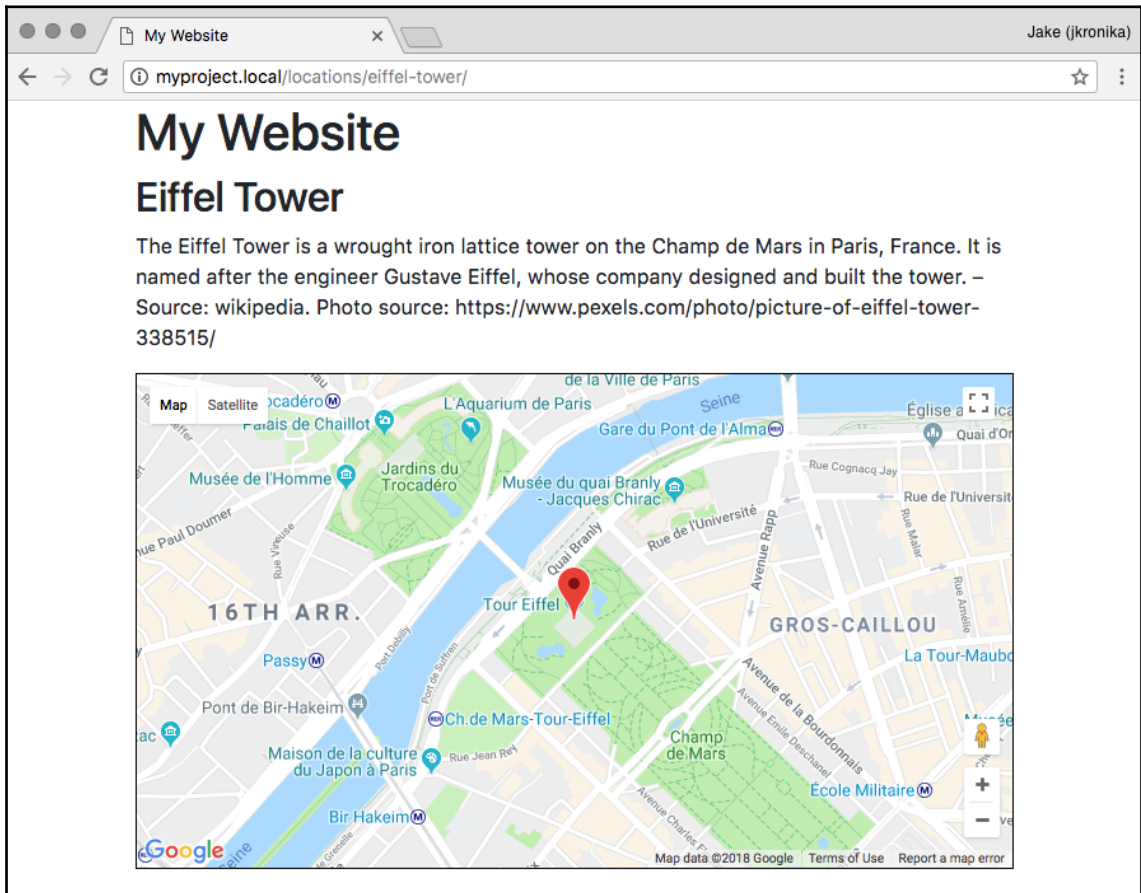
My Website

Jake (jkronika)

myproject.local/locations/eiffel-tower/

My Website

Eiffel Tower

The Eiffel Tower is a wrought iron lattice tower on the Champ de Mars in Paris, France. It is named after the engineer Gustave Eiffel, whose company designed and built the tower. – Source: wikipedia. Photo source: https://www.pexels.com/photo/picture-of-eiffel-tower-338515/

Map Satellite

de la Ville de Paris
Trocadéro
Palais de Chaillot
L'Aquarium de Paris
Seine
Gare du Pont de l'Alma
Église a
Quai d'Or
Musée de l'Homme
Jardins du Trocadéro
Musée du quai Branly - Jacques Chirac
Rue Cognacq Jay
Rue de l'Université
Avenue Paul Doumer
Rue Vineuse
Quai Branly
Rue de l'Université
Avenue Rapp
Rue Malar
Rue Amélie
16TH ARR.
Tour Eiffel
GROS-CAILLOU
Passy
Port Debilly
Port de Suffren
La Tour-Maubo
Pont de Bir-Hakeim
Ch.de Mars-Tour-Eiffel
Avenue de la Bourdonnais
Avenue Émile Deschanel
Champ de Mars
Maison de la culture du Japon à Paris
Rue Jean Rey
École Militaire
Bir Hakeim
Avenue Charles Floquet
Seine
Google
Map data ©2018 Google Terms of Use Report a map error